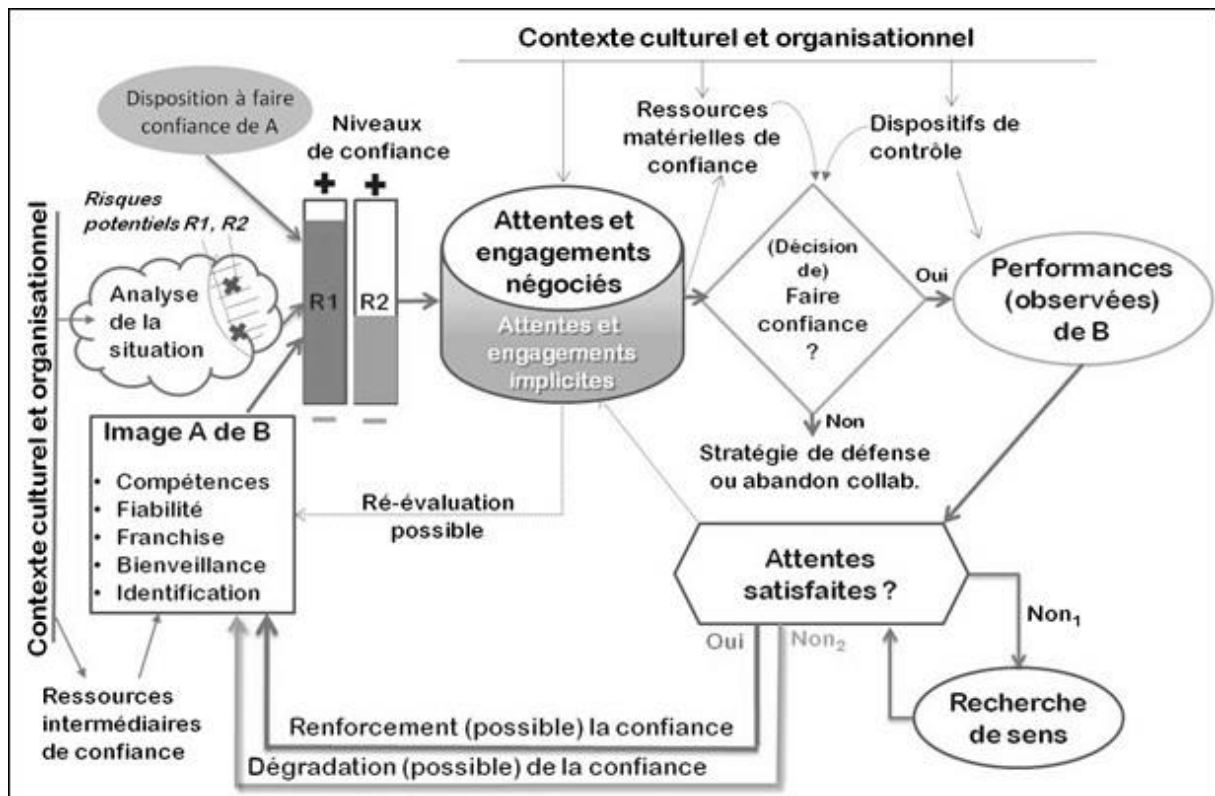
Contexte culturel et organisationnel

Disposition à faire confiance de A

Niveaux de confiance

+ +

Risques potentiels R1, R2

Contexte culturel et organisationnel

Analyse de la situation

R1 R2

− −

Attentes et engagements négociés

Attentes et engagements implicites

Ressources matérielles de confiance

Dispositifs de contrôle

(Décision de) Faire confiance ?

Oui

Performances (observées) de B

Non

Stratégie de défense ou abandon collab.

Image A de B

- Compétences
- Fiabilité
- Franchise
- Bienveillance
- Identification

Ré-évaluation possible

Attentes satisfaites ?

$Non_1$

Oui

$Non_2$

Recherche de sens

Ressources intermédiaires de confiance

Renforcement (possible) la confiance

Dégradation (possible) de la confiance